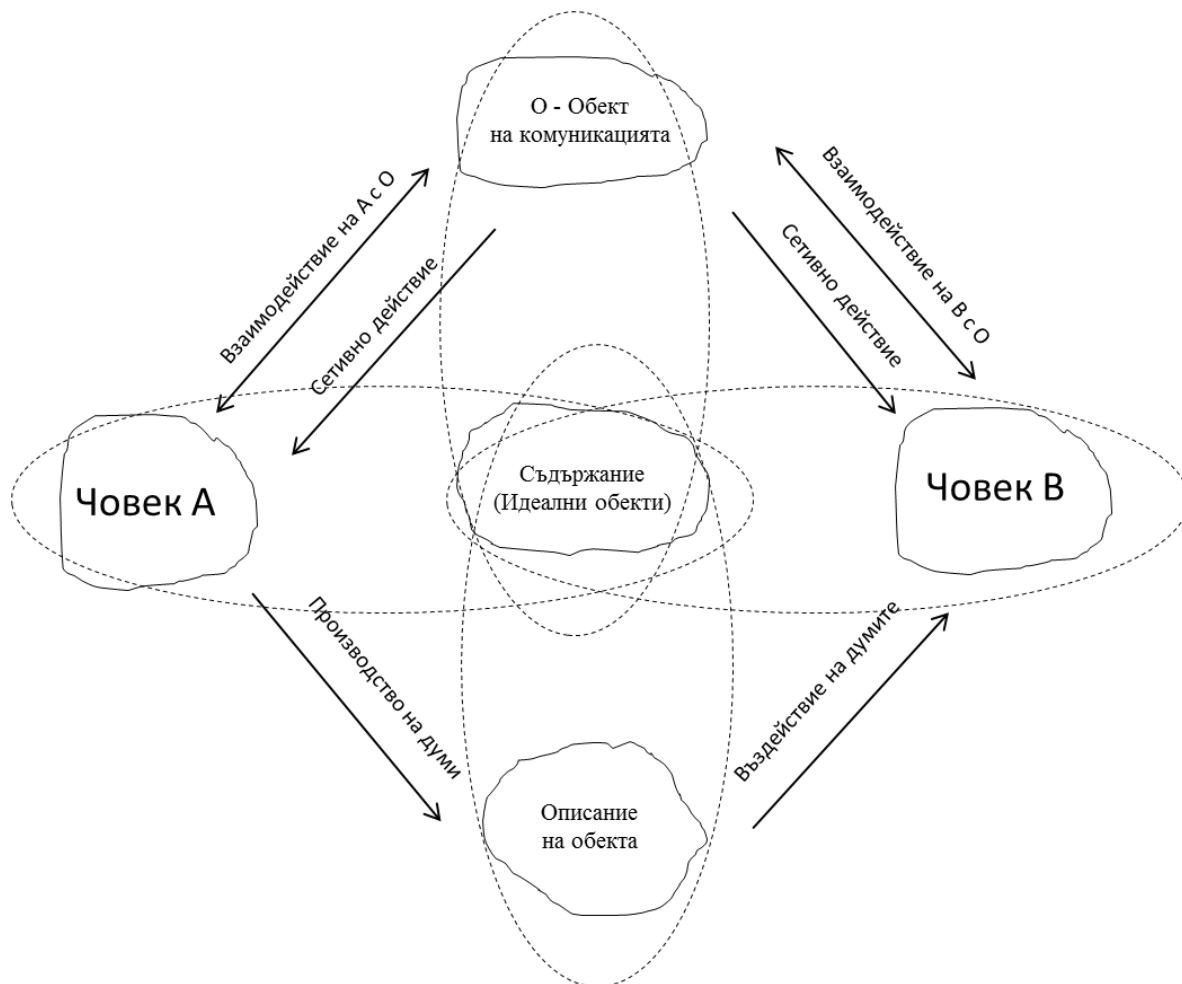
О - Обект
на комуникацията

Взаимодействие на А с О

Сетивно действие

Взаимодействие на В с О

Сетивно действие

Човек А

Съдържание
(Идеални обекти)

Човек В

Производство на думи

Въздействие на думите

Описание
на обекта